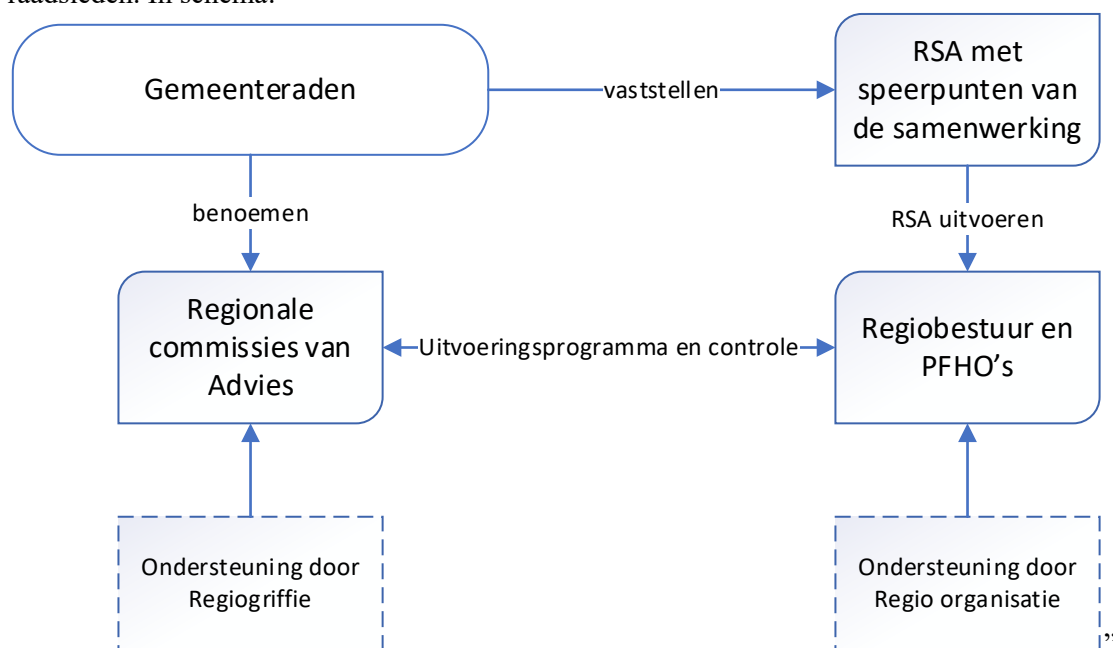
raadsleden. In schema:

Gemeenteraden

vaststellen

RSA met speerpunten van de samenwerking

benoemen

RSA uitvoeren

Regionale commissies van Advies

Uitvoeringsprogramma en controle

Regiobestuur en PFHO's

Ondersteuning door Regiogriffie

Ondersteuning door Regio organisatie

"